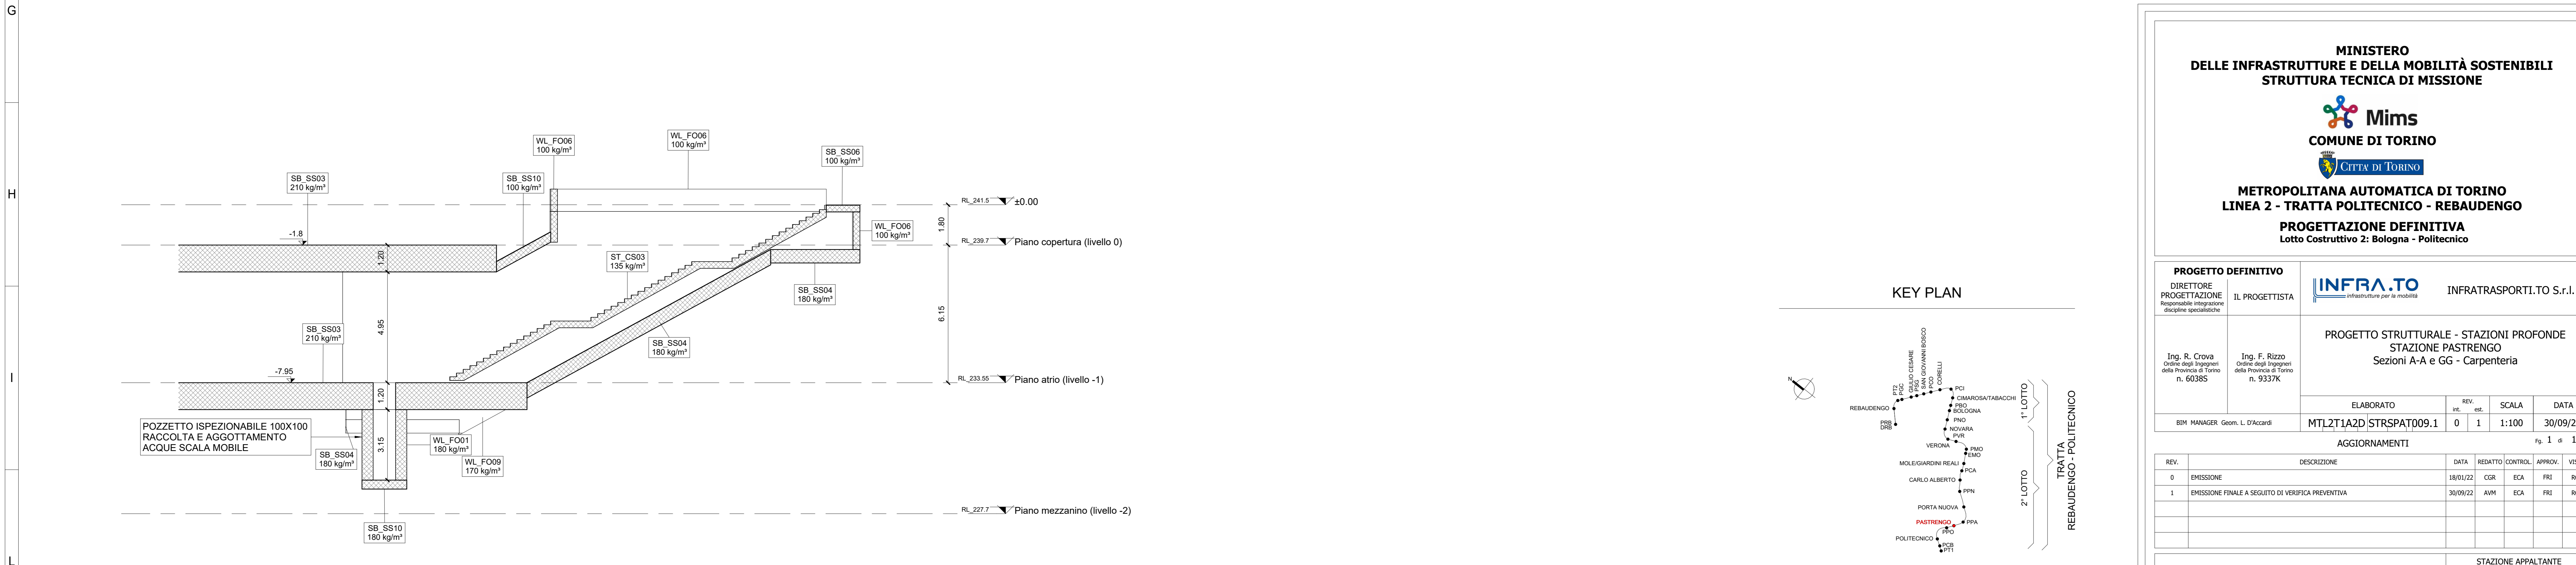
G

H

I

L

WL_FO06
100 kg/m³

WL_FO06
100 kg/m³

SB_SS06
100 kg/m³

SB_SS03
210 kg/m³

SB_SS10
100 kg/m³

RL_241.5 ±0.00

1.80

WL_FO06
100 kg/m³

-1.8

RL_239.7 Piano copertura (livello 0)

1.20

ST_CS03
135 kg/m³

SB_SS04
180 kg/m³

6.15

4.95

SB_SS03
210 kg/m³

SB_SS04
180 kg/m³

-7.95

RL_233.55 Piano atrio (livello -1)

1.20

POZZETTO ISPEZIONABILE 100X100
RACCOLTA E AGGOTTAMENTO
ACQUE SCALA MOBILE

3.15

WL_FO01
180 kg/m³

SB_SS04
180 kg/m³

WL_FO09
170 kg/m³

RL_227.7 Piano mezzanino (livello -2)

SB_SS10
180 kg/m³

KEY PLAN

N

REBAUDENGO
PRB
DRB
PT2
PGC
GIULIO CESARE
PSG
SAN GIOVANNI BOSCO
PCO
CORELLI
PCI
CIMAROSA/TABACCHI
PBO
BOLOGNA
PNO
NOVARA
PVR
VERONA
PMO
EMO
MOLE/GIARDINI REALI
PCA
CARLO ALBERTO
PPN
PORTA NUOVA
PASTRENGO
PPA
PPO
POLITECNICO
PCB
PT1

1° LOTTO
2° LOTTO
TRATTA
REBAUDENGO - POLITECNICO

MINISTERO
DELLE INFRASTRUTTURE E DELLA MOBILITÀ SOSTENIBILI
STRUTTURA TECNICA DI MISSIONE

Mims

COMUNE DI TORINO

CITTÀ DI TORINO

METROPOLITANA AUTOMATICA DI TORINO
LINEA 2 - TRATTA POLITECNICO - REBAUDENGO

PROGETTAZIONE DEFINITIVA
Lotto Costruttivo 2: Bologna - Politecnico

PROGETTO DEFINITIVO

DIRETTORE PROGETTAZIONE
Responsabile integrazione discipline specialistiche

IL PROGETTISTA

INFRA.TO
infrastrutture per la mobilità

INFRATRASPORTI.TO S.r.l.

Ing. R. Crova
Ordine degli Ingegneri della Provincia di Torino
n. 6038S

Ing. F. Rizzo
Ordine degli Ingegneri della Provincia di Torino
n. 9337K

PROGETTO STRUTTURALE - STAZIONI PROFONDE
STAZIONE PASTRENGO
Sezioni A-A e GG - Carpenteria

| ELABORATO | REV. int. | REV. est. | SCALA | DATA |
|---|---|---|---|---|
| MTL2T1A2D STRSPAT009.1 | 0 | 1 | 1:100 | 30/09/2 |

BIM MANAGER Geom. L. D'Accardi

AGGIORNAMENTI

Fg. 1 di 1

| REV. | DESCRIZIONE | DATA | REDATTO | CONTROL. | APPROV. | VI |
|---|---|---|---|---|---|---|
| 0 | EMISSIONE | 18/01/22 | CGR | ECA | FRI | R |
| 1 | EMISSIONE FINALE A SEGUITO DI VERIFICA PREVENTIVA | 30/09/22 | AVM | ECA | FRI | R |

STAZIONE APPALTANTE